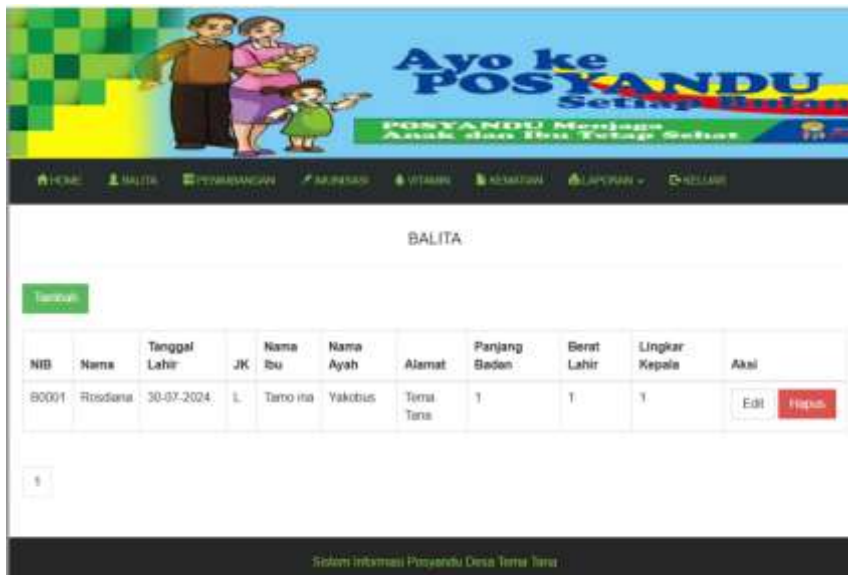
Ayo ke POSYANDU Setiap Bulan

POSYANDU Menjaga Anak dan Ibu Tetap Sehat

HOME BALITA PENIMBANGAN IMUNISASI VITAMIN KEMATIAN LAPORAN KELUAR

BALITA

Tambah

| NIB | Nama | Tanggal Lahir | JK | Nama Ibu | Nama Ayah | Alamat | Panjang Badan | Berat Lahir | Lingkar Kepala | Aksi |
|---|---|---|---|---|---|---|---|---|---|---|
| B0001 | Rosdiana | 30-07-2024 | L | Tamo ina | Yakobus | Tema Tana | 1 | 1 | 1 | Edit Hapus |

1

Sistem Informasi Posyandu Desa Tema Tana